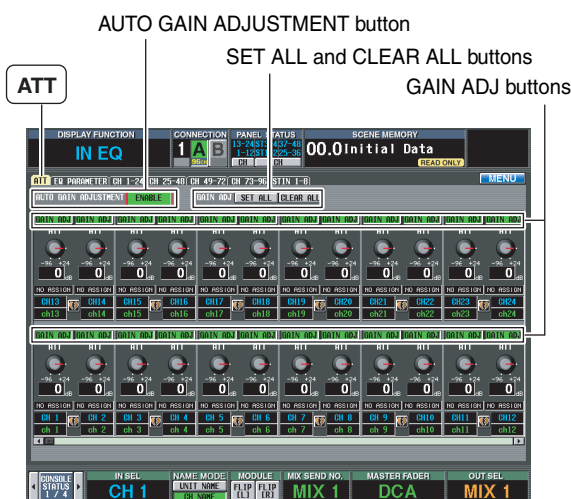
AUTO GAIN ADJUSTMENT button

SET ALL and CLEAR ALL buttons

GAIN ADJ buttons

ATT

DISPLAY FUNCTION
IN EQ

CONNECTION
1 A B
96k

PANEL STATUS
13-24 37-48
1-12 25-36
CH CH

SCENE MEMORY
00.0 Initial Data
READ ONLY

MENU

ATT | EQ PARAMETER | CH 1-24 | CH 25-48 | CH 49-72 | CH 73-96 | STIN 1-8

AUTO GAIN ADJUSTMENT ENABLE

GAIN ADJ SET ALL CLEAR ALL

GAIN ADJ GAIN ADJ GAIN ADJ GAIN ADJ GAIN ADJ GAIN ADJ GAIN ADJ GAIN ADJ GAIN ADJ GAIN ADJ GAIN ADJ GAIN ADJ

ATT ATT ATT ATT ATT ATT ATT ATT ATT ATT ATT ATT

-96 +24 -96 +24 -96 +24 -96 +24 -96 +24 -96 +24 -96 +24 -96 +24 -96 +24 -96 +24 -96 +24 -96 +24

0 dB 0 dB 0 dB 0 dB 0 dB 0 dB 0 dB 0 dB 0 dB 0 dB 0 dB 0 dB

NO ASSIGN NO ASSIGN NO ASSIGN NO ASSIGN NO ASSIGN NO ASSIGN NO ASSIGN NO ASSIGN NO ASSIGN NO ASSIGN NO ASSIGN NO ASSIGN

CH13 CH14 CH15 CH16 CH17 CH18 CH19 CH20 CH21 CH22 CH23 CH24

ch13 ch14 ch15 ch16 ch17 ch18 ch19 ch20 ch21 ch22 ch23 ch24

GAIN ADJ GAIN ADJ GAIN ADJ GAIN ADJ GAIN ADJ GAIN ADJ GAIN ADJ GAIN ADJ GAIN ADJ GAIN ADJ GAIN ADJ GAIN ADJ

ATT ATT ATT ATT ATT ATT ATT ATT ATT ATT ATT ATT

-96 +24 -96 +24 -96 +24 -96 +24 -96 +24 -96 +24 -96 +24 -96 +24 -96 +24 -96 +24 -96 +24 -96 +24

0 dB 0 dB 0 dB 0 dB 0 dB 0 dB 0 dB 0 dB 0 dB 0 dB 0 dB 0 dB

NO ASSIGN NO ASSIGN NO ASSIGN NO ASSIGN NO ASSIGN NO ASSIGN NO ASSIGN NO ASSIGN NO ASSIGN NO ASSIGN NO ASSIGN NO ASSIGN

CH 1 CH 2 CH 3 CH 4 CH 5 CH 6 CH 7 CH 8 CH 9 CH10 CH11 CH12

ch 1 ch 2 ch 3 ch 4 ch 5 ch 6 ch 7 ch 8 ch 9 ch10 ch11 ch12

CONSOLE STATUS 1/4

IN SEL
CH 1

NAME MODE
UNIT NAME
CH NAME

MODULE
FLIP [L] FLIP [R]

MIX SEND NO.
MIX 1

MASTER FADER
DCA

OUT SEL
MIX 1